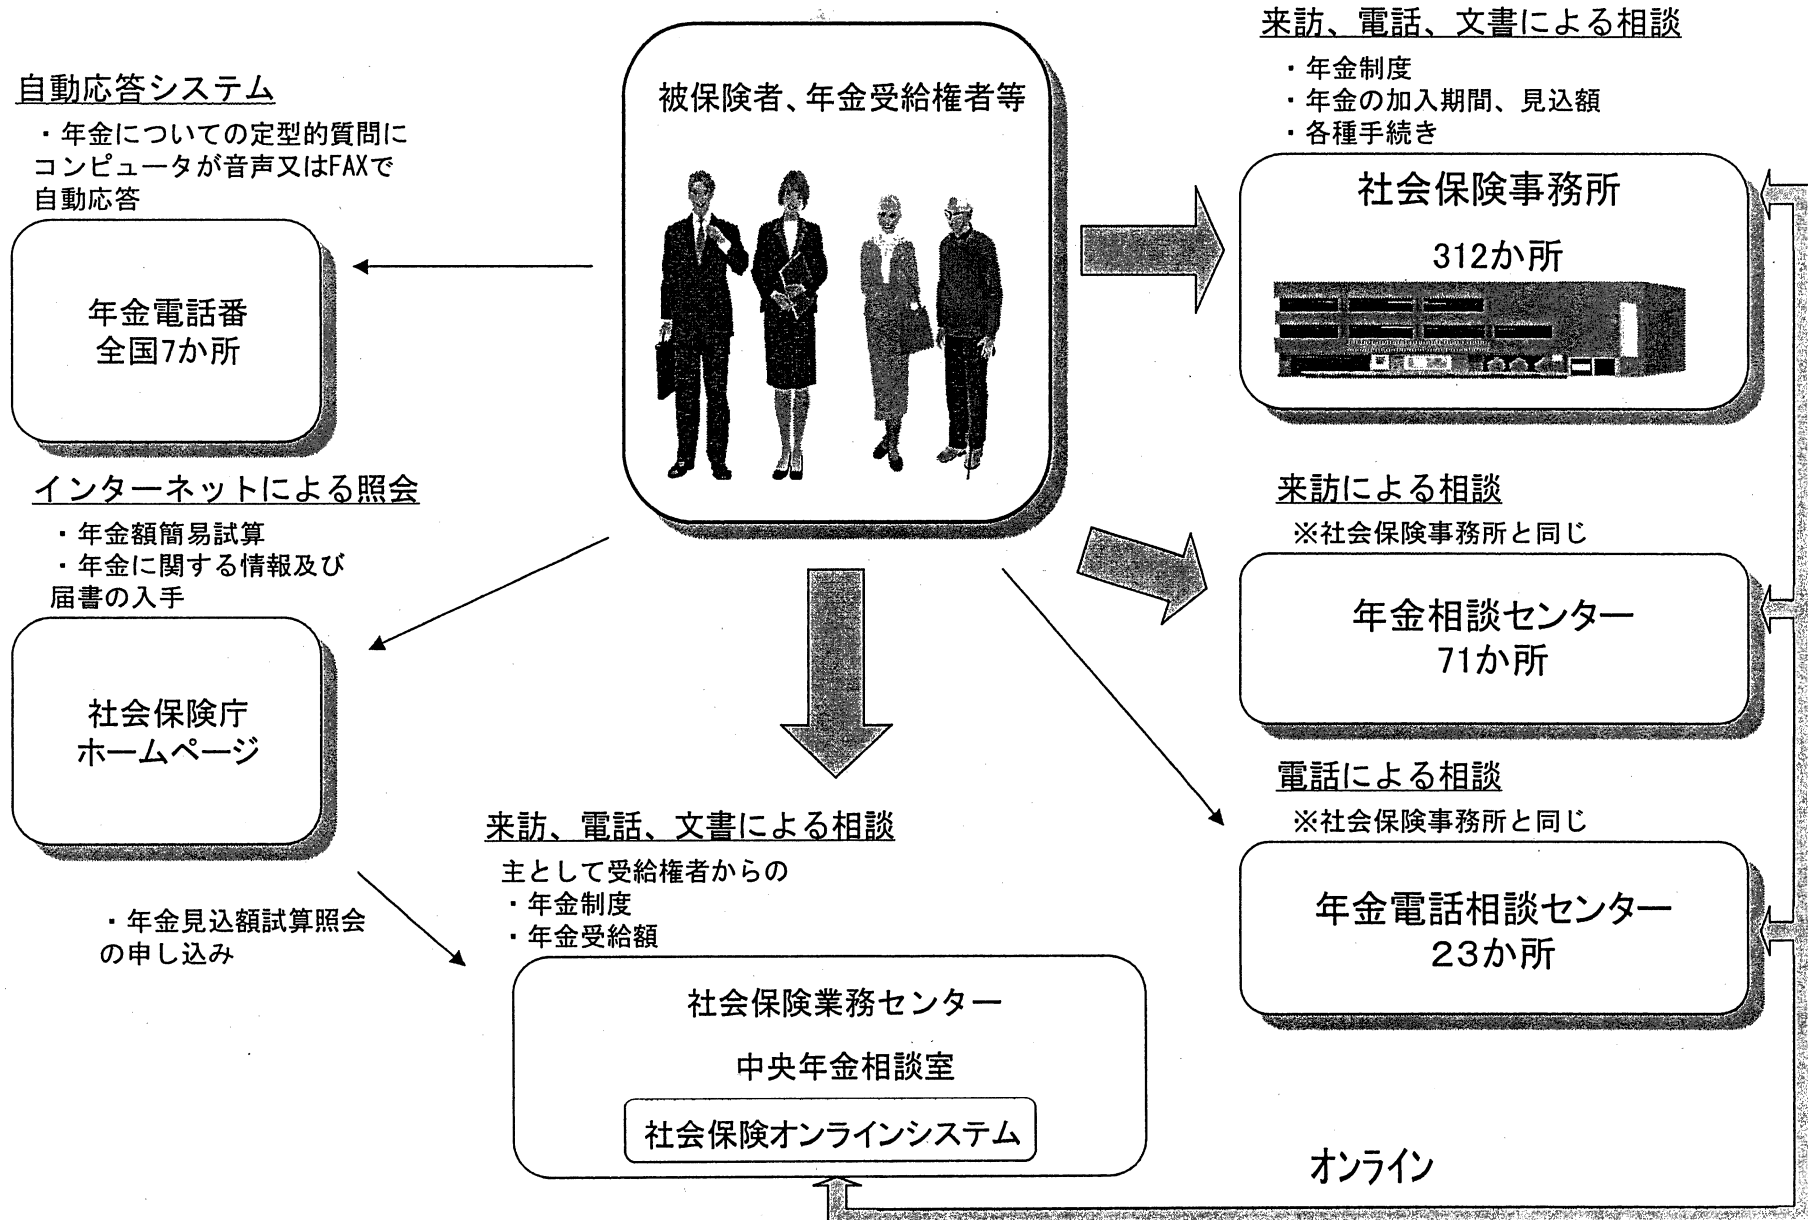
来訪、電話、文書による相談

・年金制度
・年金の加入期間、見込額
・各種手続き

自動応答システム

・年金についての定型的質問にコンピュータが音声又はFAXで自動応答

被保険者、年金受給権者等

社会保険事務所

312か所

年金電話番
全国7か所

インターネットによる照会

・年金額簡易試算
・年金に関する情報及び届書の入手

来訪による相談

※社会保険事務所と同じ

年金相談センター
71か所

社会保険庁
ホームページ

電話による相談

※社会保険事務所と同じ

来訪、電話、文書による相談

主として受給権者からの
・年金制度
・年金受給額

・年金見込額試算照会の申し込み

年金電話相談センター
23か所

社会保険業務センター

中央年金相談室

社会保険オンラインシステム

オンライン